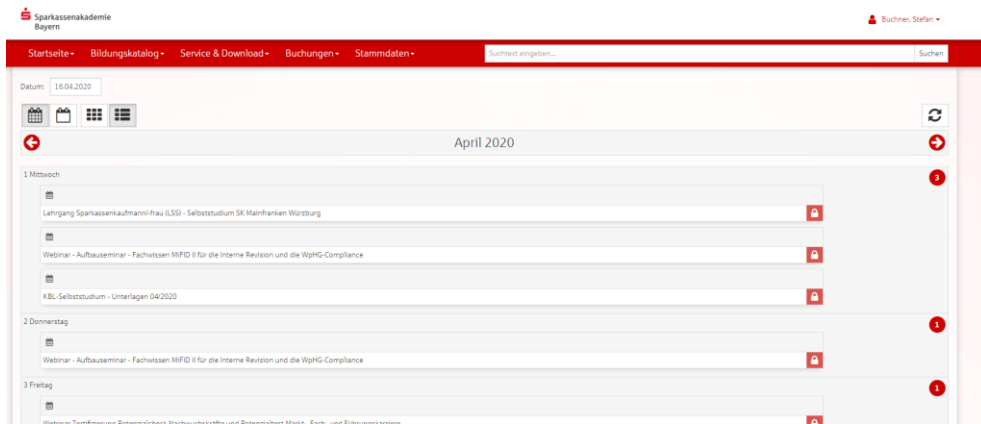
Sparkassenakademie Bayern

Buchner, Stefan ▾

Startseite ▾ Bildungskatalog ▾ Service & Download ▾ Buchungen ▾ Stammdaten ▾

Suchtext eingeben...

Suchen

Datum: 16.04.2020

April 2020

1 Mittwoch

3

Lehrgang Sparkassenkaufmann/-frau (LSS) - Selbststudium SK Mainfranken Würzburg

Webinar - Aufbauseminar - Fachwissen MiFID II für die Interne Revision und die WpHG-Compliance

KBL-Selbststudium - Unterlagen 04/2020

2 Donnerstag

1

Webinar - Aufbauseminar - Fachwissen MiFID II für die Interne Revision und die WpHG-Compliance

3 Freitag

1

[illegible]